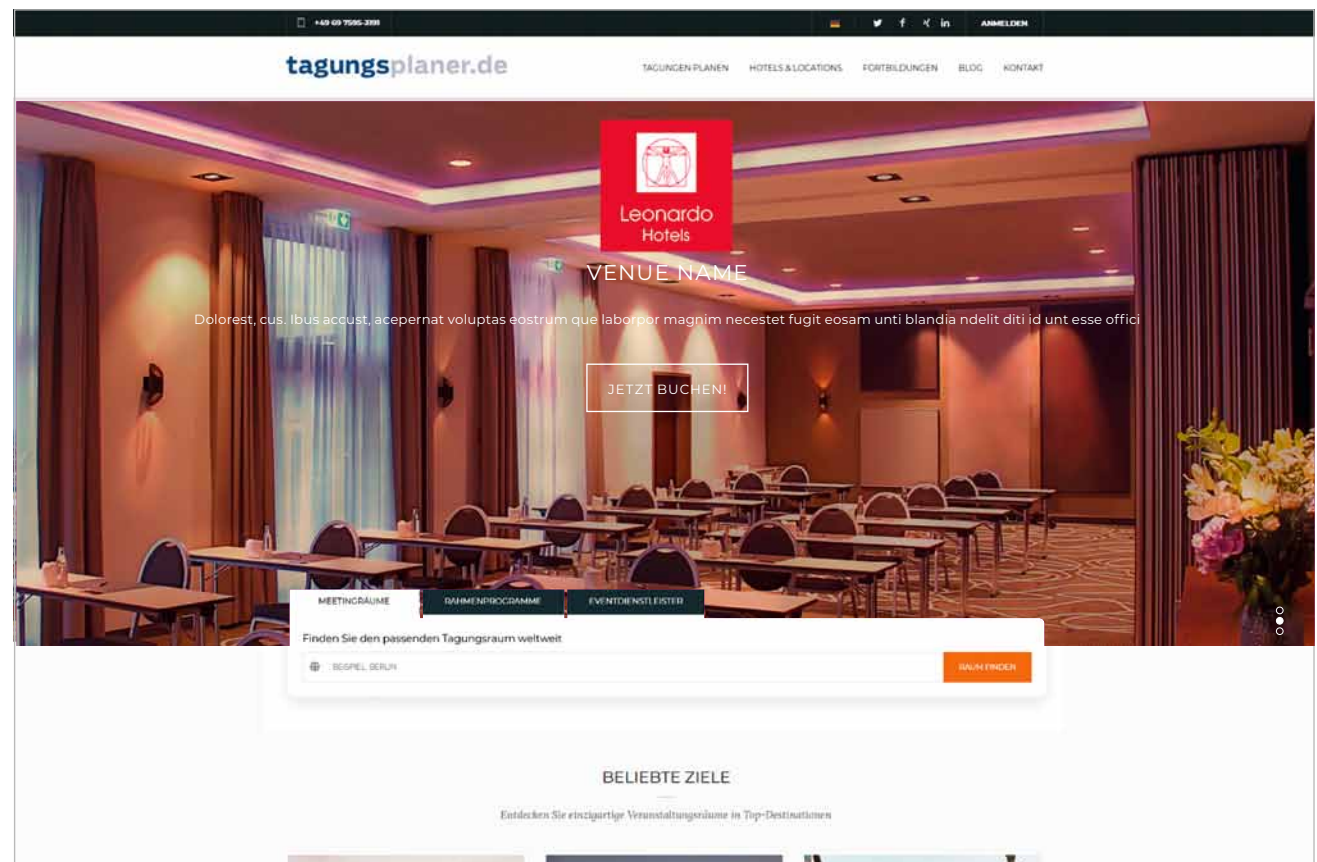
+49 69 7595-3391

ANMELDEN

tagungsplaner.de

TAGUNGEN PLANEN HOTELS & LOCATIONS FORTBILDUNGEN BLOG KONTAKT

Leonardo Hotels

VENUE NAME

Dolorest, cus. Ibus accust, acepernat voluptas eostrum que laborpor magnim necestet fugit eosam unti blandia ndelit diti id unt esse offici

JETZT BUCHEN!

MEETINGRÄUME RAHMENPROGRAMME EVENTDIENSTLEISTER

Finden Sie den passenden Tagungsraum weltweit

BEISPIEL: BERLIN

RAUM FINDEN

BELIEBTE ZIELE

Entdecken Sie einzigartige Veranstaltungsräume in Top-Destinationen